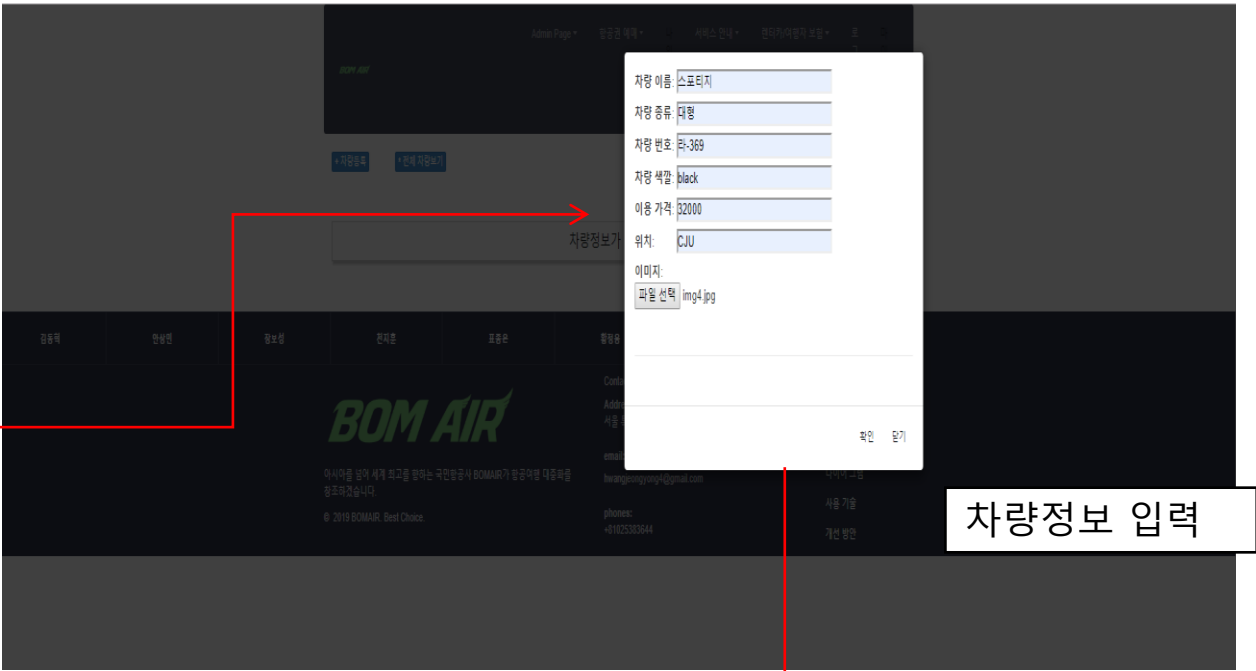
Admin Page ▾ 항공권 예매 ▾ 서비스 안내 ▾ 렌터카/여행지 보험 ▾

BOM AIR

+ 차량등록 + 전체 차량보기

차량정보가

차량 이름: 스포티지
차량 종류: 대형
차량 번호: 라-369
차량 색깔: black
이용 가격: 32000
위치: CJU
이미지:
파일 선택 img4.jpg

확인 닫기

김동혁 안상현 정보성 전지훈 표종윤 황형용

BOM AIR

아시아를 넘어 세계 최고를 향하는 국민항공사 BOMAIR가 항공여행 대중화를 창조하겠습니다.

© 2019 BOMAIR. Best Choice.

Conta
Addr
서울

email
hwangseongyong4@gmail.com

phones:
+81025383644

사용 기술
개선 방안

차량정보 입력